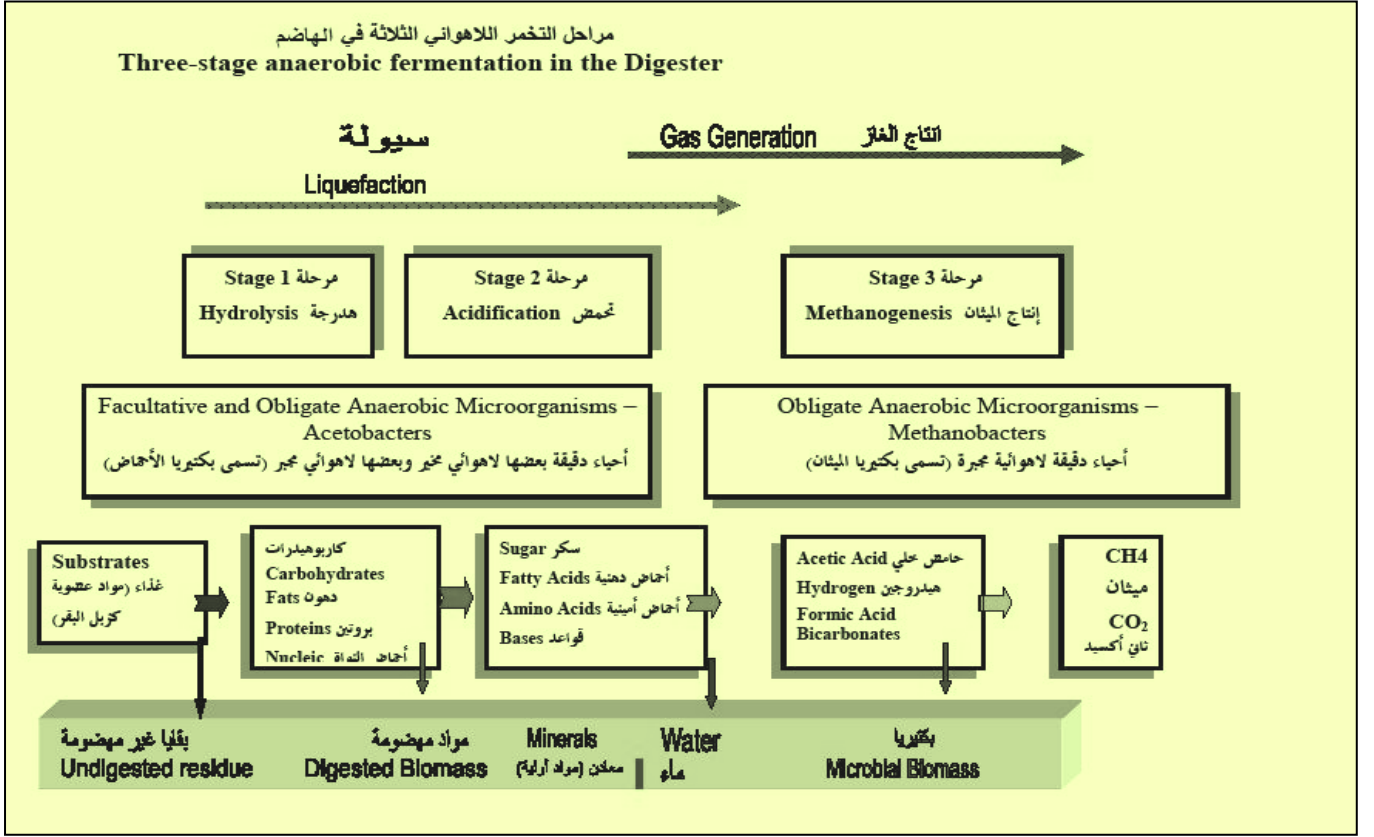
مراحل التخمر اللاهوائي الثلاثة في الهاضم
Three-stage anaerobic fermentation in the Digester

سيولة
Liquefaction

Gas Generation انتاج الغاز

Stage 1 مرحلة
Hydrolysis هدرجة

Stage 2 مرحلة
Acidification تحمض

Stage 3 مرحلة
Methanogenesis إنتاج الميثان

Facultative and Obligate Anaerobic Microorganisms – Acetobacters
أحياء دقيقة بعضها لاهوائي مخير وبعضها لاهوائي مجبر (تسمى بكتيريا الأحماض)

Obligate Anaerobic Microorganisms – Methanobacters
أحياء دقيقة لاهوائية مجبرة (تسمى بكتيريا الميثان)

Substrates
غذاء (مواد عضوية كزبل البقر)

كاربوهيدرات
Carbohydrates
Fats دهون
Proteins بروتين
Nucleic أحماض النواة

Sugar سكر
Fatty Acids أحماض دهنية
Amino Acids أحماض أمينية
Bases قواعد

Acetic Acid حامض خلي
Hydrogen هيدروجين
Formic Acid
Bicarbonates

CH4
ميثان
$CO_2$
ثاني أكسيد

بقايا غير مهضومة
Undigested residue

مواد مهضومة
Digested Biomass

Minerals
معادن (مواد أولية)

Water
ماء

بكتيريا
Microbial Biomass